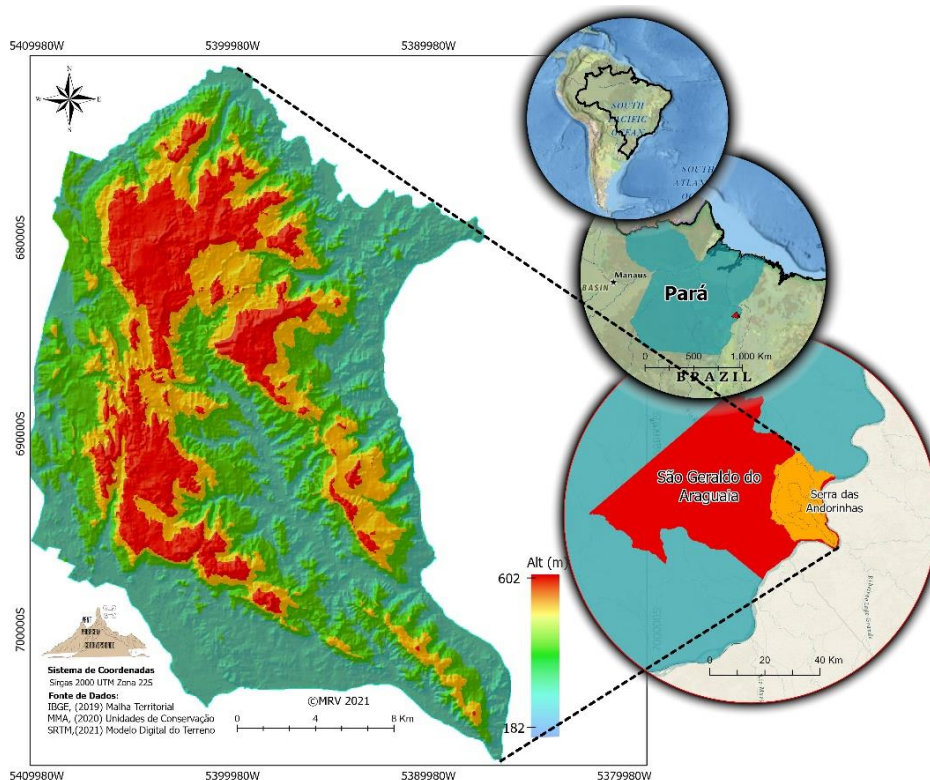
5409980W 5399980W 5389980W

680000S

690000S

700000S

N
S
W
E

SOUTH
PACIFIC
OCEAN

SOUTH
ATLANTIC

Manaus
BASIN
Pará
0 500 1.000 Km
BRAZIL

São Geraldo do Araguaia
Serra das Andorinhas
0 20 40 Km

Alt (m)
602
182

Sistema de Coordenadas
Sirgas 2000 UTM Zona 22S
Fonte de Dados:
IBGE, (2019) Malha Territorial
MMA, (2020) Unidades de Conservação
SRTM,(2021) Modelo Digital do Terreno

©MRV 2021

0 4 8 Km

5409980W 5399980W 5389980W 5379980W